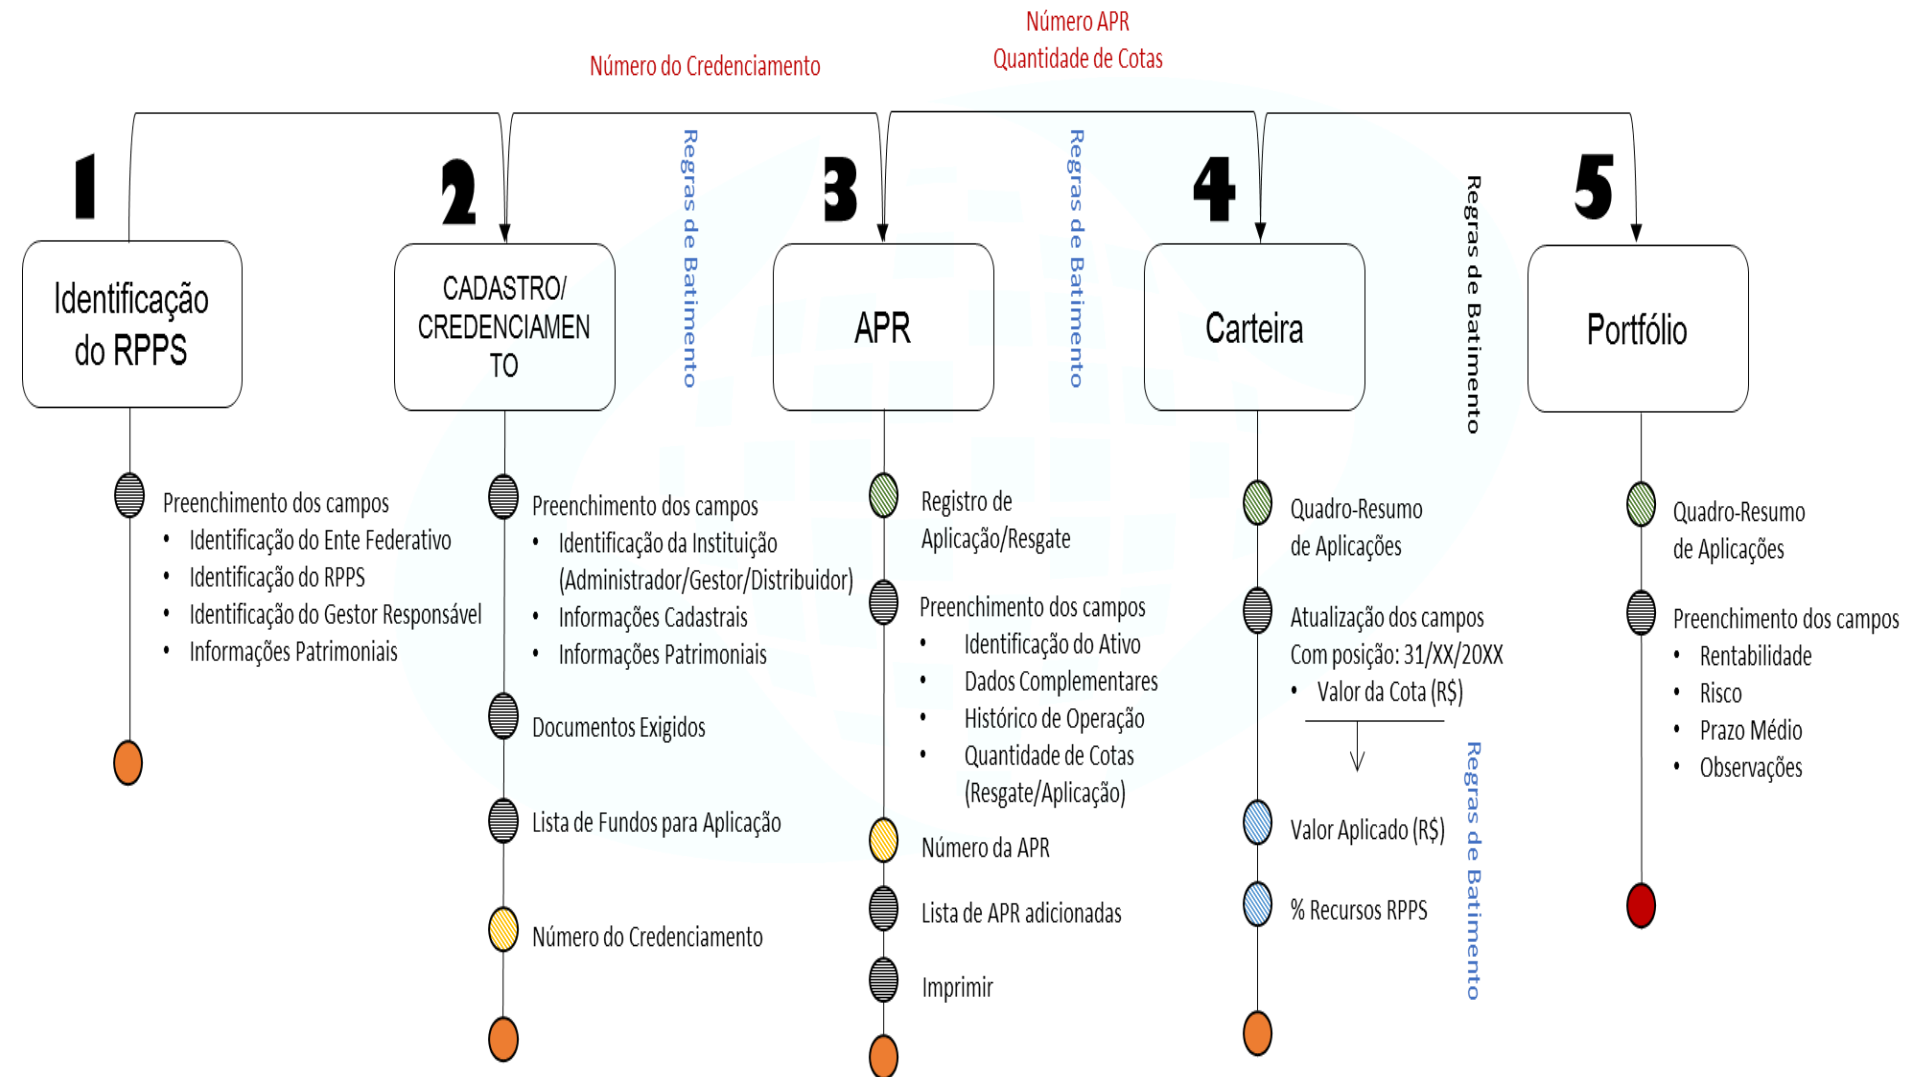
Número APR
Quantidade de Cotas

Número do Credenciamento

1
Identificação do RPPS

Preenchimento dos campos
• Identificação do Ente Federativo
• Identificação do RPPS
• Identificação do Gestor Responsável
• Informações Patrimoniais

2
CADASTRO/ CREDENCIAMENTO

Regras de Batimento

Preenchimento dos campos
• Identificação da Instituição (Administrador/Gestor/Distribuidor)
• Informações Cadastrais
• Informações Patrimoniais

Documentos Exigidos

Lista de Fundos para Aplicação

Número do Credenciamento

3
APR

Regras de Batimento

Registro de Aplicação/Resgate

Preenchimento dos campos
• Identificação do Ativo
• Dados Complementares
• Histórico de Operação
• Quantidade de Cotas (Resgate/Aplicação)

Número da APR

Lista de APR adicionadas

Imprimir

4
Carteira

Regras de Batimento

Quadro-Resumo de Aplicações

Atualização dos campos Com posição: 31/XX/20XX
• Valor da Cota (R$)

Valor Aplicado (R$)

% Recursos RPPS

Regras de Batimento

5
Portfólio

Quadro-Resumo de Aplicações

Preenchimento dos campos
• Rentabilidade
• Risco
• Prazo Médio
• Observações